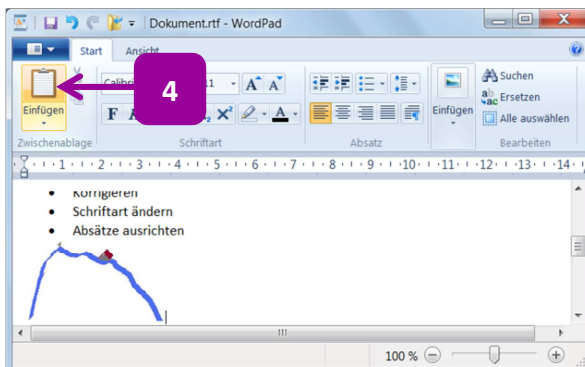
Dokument.rtf - WordPad

Start
Ansicht

Einfügen
Zwischenablage
Calibri
11
4
F
Schriftart
Absatz
Einfügen
Suchen
Ersetzen
Alle auswählen
Bearbeiten

· 1 · 2 · 3 · 4 · 5 · 6 · 7 · 8 · 9 · 10 · 11 · 12 · 13 · 14 ·

- Korrigieren
- Schriftart ändern
- Absätze ausrichten

100 %